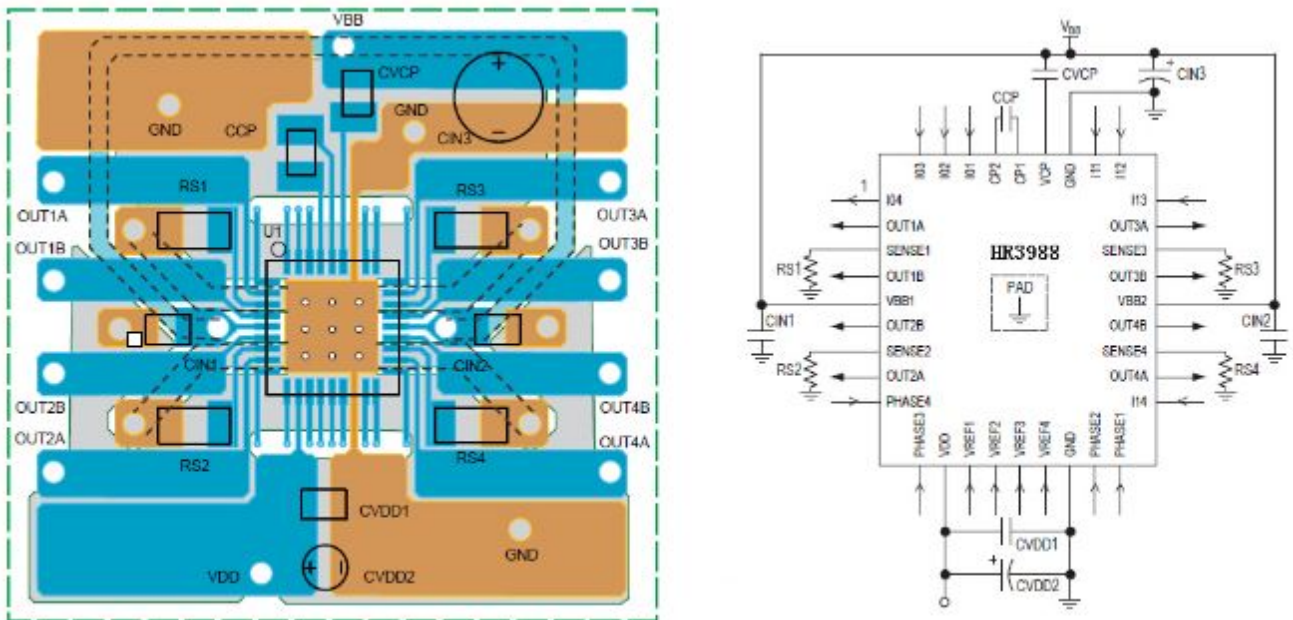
VBB
CVCP
GND
CCP
GND
CIN3
RS1
RS3
OUT1A
OUT3A
OUT1B
U1
OUT3B
CIN1
CIN2
OUT2B
OUT4B
OUT2A
OUT4A
RS2
RS4
CVDD1
GND
VDD
CVDD2

$V_{BB}$
CVCP
CIN3
CCP
I03
I02
I01
CP2
CP1
VCP
GND
I11
I12
1
I04
I13
OUT1A
OUT3A
SENSE1
HR3988
SENSE3
RS1
OUT1B
OUT3B
RS3
PAD
VBB1
VBB2
CIN1
OUT2B
OUT4B
CIN2
SENSE2
SENSE4
RS2
OUT2A
OUT4A
RS4
PHASE4
I14
PHASE3
VDD
VREF1
VREF2
VREF3
VREF4
GND
PHASE2
PHASE1
CVDD1
CVDD2